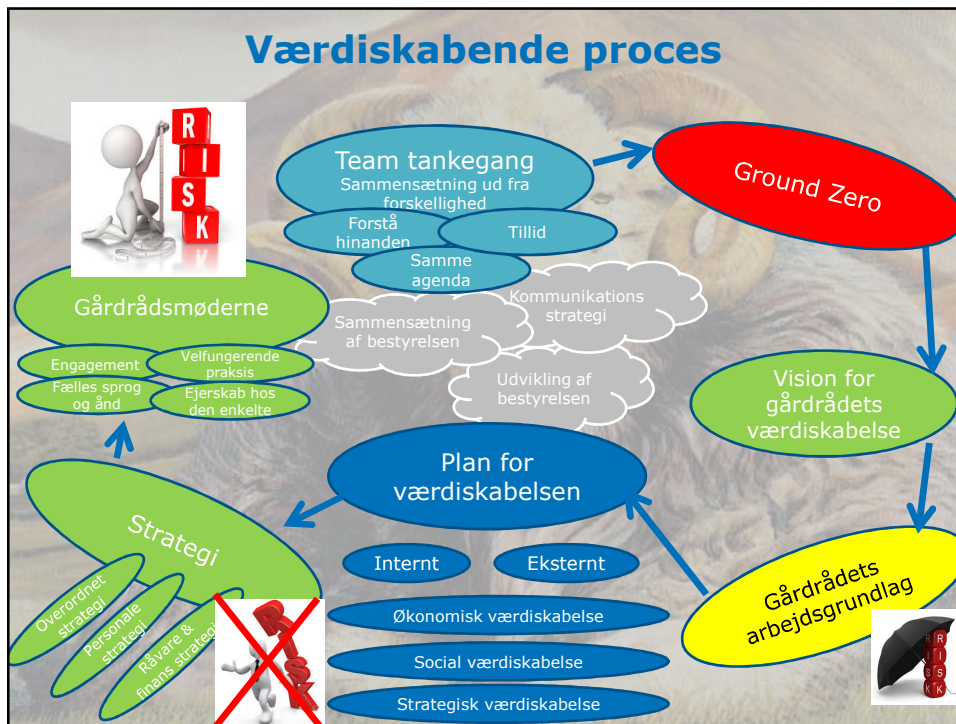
Værdiskabende proces

RISK

Team tankegang
Sammensætning ud fra forskellighed

Forstå hinanden

Tillid

Samme agenda

Ground Zero

Gårdrådsmøderne

Engagement

Velfungerende praksis

Fælles sprog og ånd

Ejerskab hos den enkelte

Sammensætning af bestyrelsen

Kommunikations strategi

Udvikling af bestyrelsen

Vision for gårdrådets værdiskabelse

Plan for værdiskabelsen

Strategi

Overordnet strategi

Personale strategi

Råvare & finans strategi

RISK

Internt

Eksternt

Økonomisk værdiskabelse

Social værdiskabelse

Strategisk værdiskabelse

Gårdrådets arbejdsgrundlag

RISK